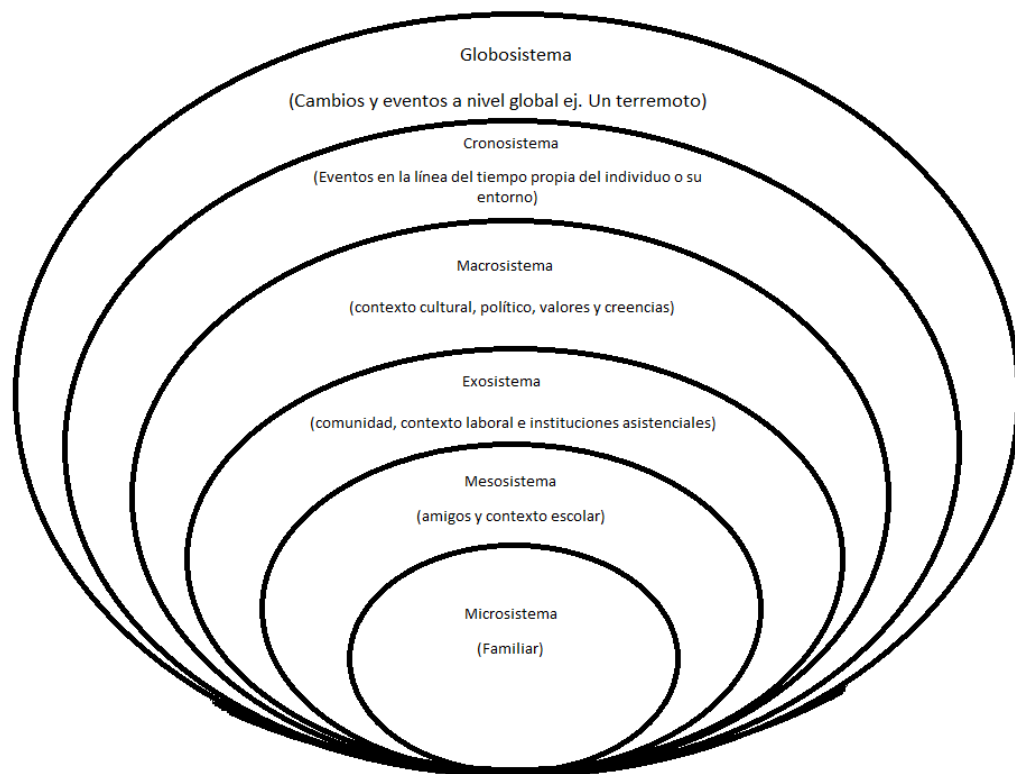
Globosistema

(Cambios y eventos a nivel global ej. Un terremoto)

Cronosistema

(Eventos en la línea del tiempo propia del individuo o su entorno)

Macrosistema

(contexto cultural, político, valores y creencias)

Exosistema

(comunidad, contexto laboral e instituciones asistenciales)

Mesosistema

(amigos y contexto escolar)

Microsistema

(Familiar)